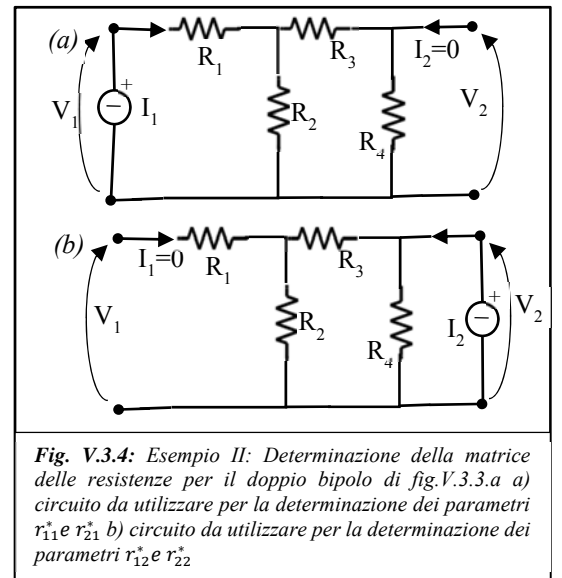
(a)

R$_1$

R$_3$

I$_2$=0

+

V$_1$

I$_1$

R$_2$

R$_4$

V$_2$

(b)

I$_1$=0

R$_1$

R$_3$

V$_1$

R$_2$

R$_4$

+

I$_2$

V$_2$

*Fig. V.3.4:* Esempio II: Determinazione della matrice delle resistenze per il doppio bipolo di fig.V.3.3.a a) circuito da utilizzare per la determinazione dei parametri $r_{11}^*$e $r_{21}^*$ b) circuito da utilizzare per la determinazione dei parametri $r_{12}^*$e $r_{22}^*$